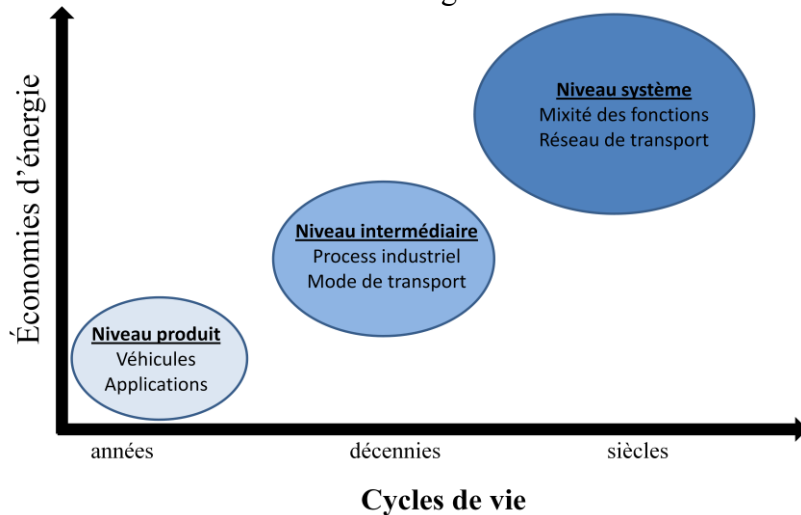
Économies d'énergie

Niveau système
Mixité des fonctions
Réseau de transport

Niveau intermédiaire
Process industriel
Mode de transport

Niveau produit
Véhicules
Applications

années

décennies

siècles

Cycles de vie